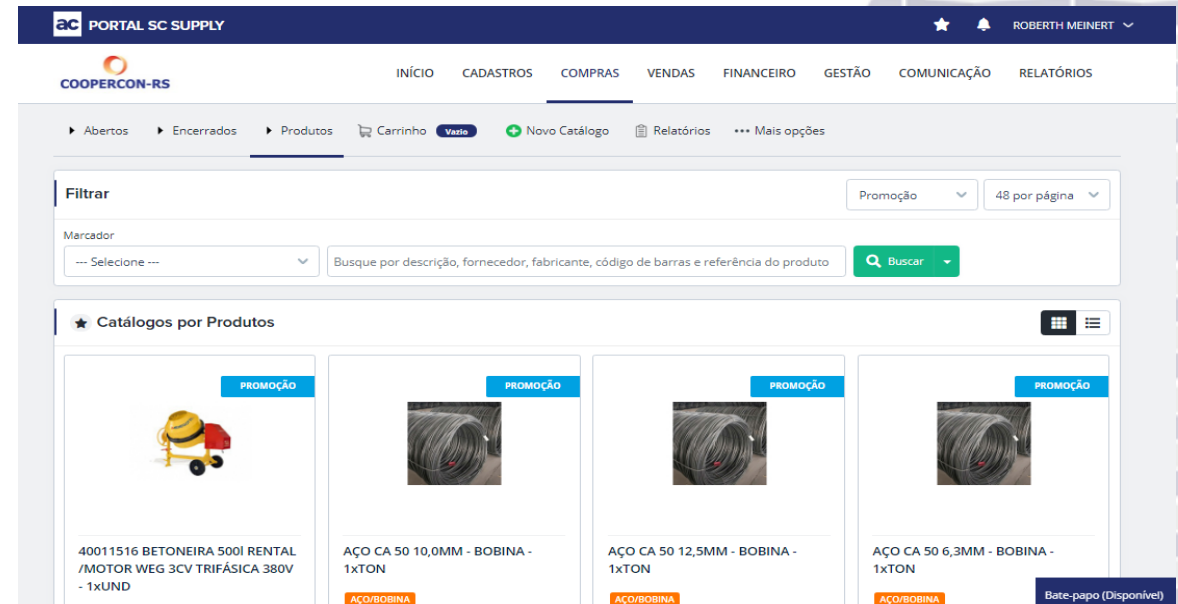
ac PORTAL SC SUPPLY

ROBERTH MEINERT

COOPERCON-RS

INÍCIO CADASTROS COMPRAS VENDAS FINANCEIRO GESTÃO COMUNICAÇÃO RELATÓRIOS

Abertos Encerrados Produtos Carrinho Vazio Novo Catálogo Relatórios ••• Mais opções

Filtrar

Promoção

48 por página

Marcador

--- Selecione ---

Busque por descrição, fornecedor, fabricante, código de barras e referência do produto

Buscar

Catálogos por Produtos

PROMOÇÃO

40011516 BETONEIRA 500l RENTAL /MOTOR WEG 3CV TRIFÁSICA 380V - 1xUND

PROMOÇÃO

AÇO CA 50 10,0MM - BOBINA - 1xTON

AÇO/BOBINA

PROMOÇÃO

AÇO CA 50 12,5MM - BOBINA - 1xTON

AÇO/BOBINA

PROMOÇÃO

AÇO CA 50 6,3MM - BOBINA - 1xTON

AÇO/BOBINA

Bate-papo (Disponível)